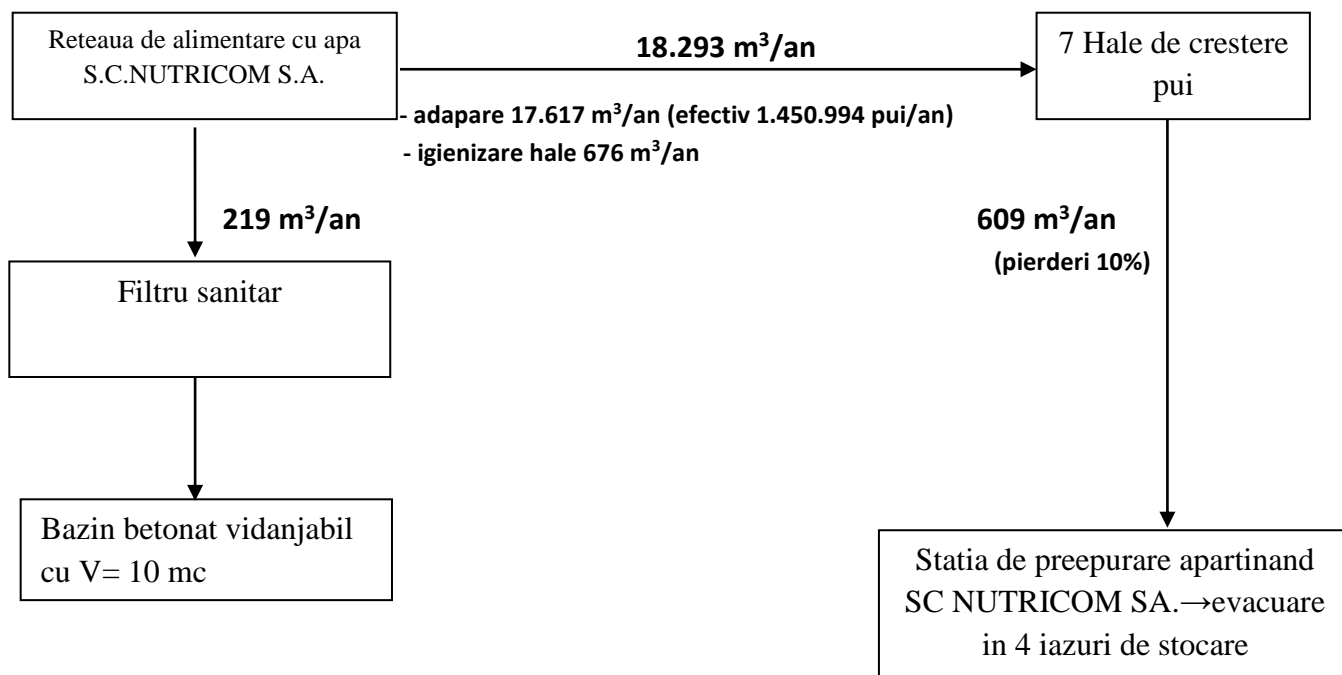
Reteaua de alimentare cu apa S.C.NUTRICOM S.A.

**18.293 m$^3$/an**

7 Hale de crestere pui

- adapare 17.617 m$^3$/an (efectiv 1.450.994 pui/an)
- igienizare hale 676 m$^3$/an

219 m$^3$/an

Filtru sanitar

609 m$^3$/an
(pierderi 10%)

Bazin betonat vidanjabil cu V= 10 mc

Statia de preepurare apartinand SC NUTRICOM SA.→evacuare in 4 iazuri de stocare